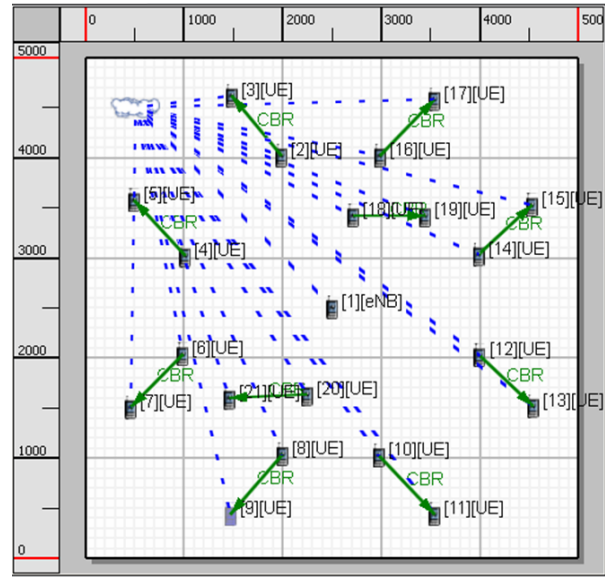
0
1000
2000
3000
4000
500

5000
4000
3000
2000
1000
0

[3][UE]
CBR
[2][UE]
[17][UE]
CBR
[16][UE]
[5][UE]
CBR
[4][UE]
[18][UE]
[19][UE]
[15][UE]
CBR
[14][UE]
[1][eNB]
[6][UE]
CBR
[7][UE]
[21][UE]
[20][UE]
[12][UE]
CBR
[13][UE]
[8][UE]
[9][UE]
[10][UE]
CBR
[11][UE]